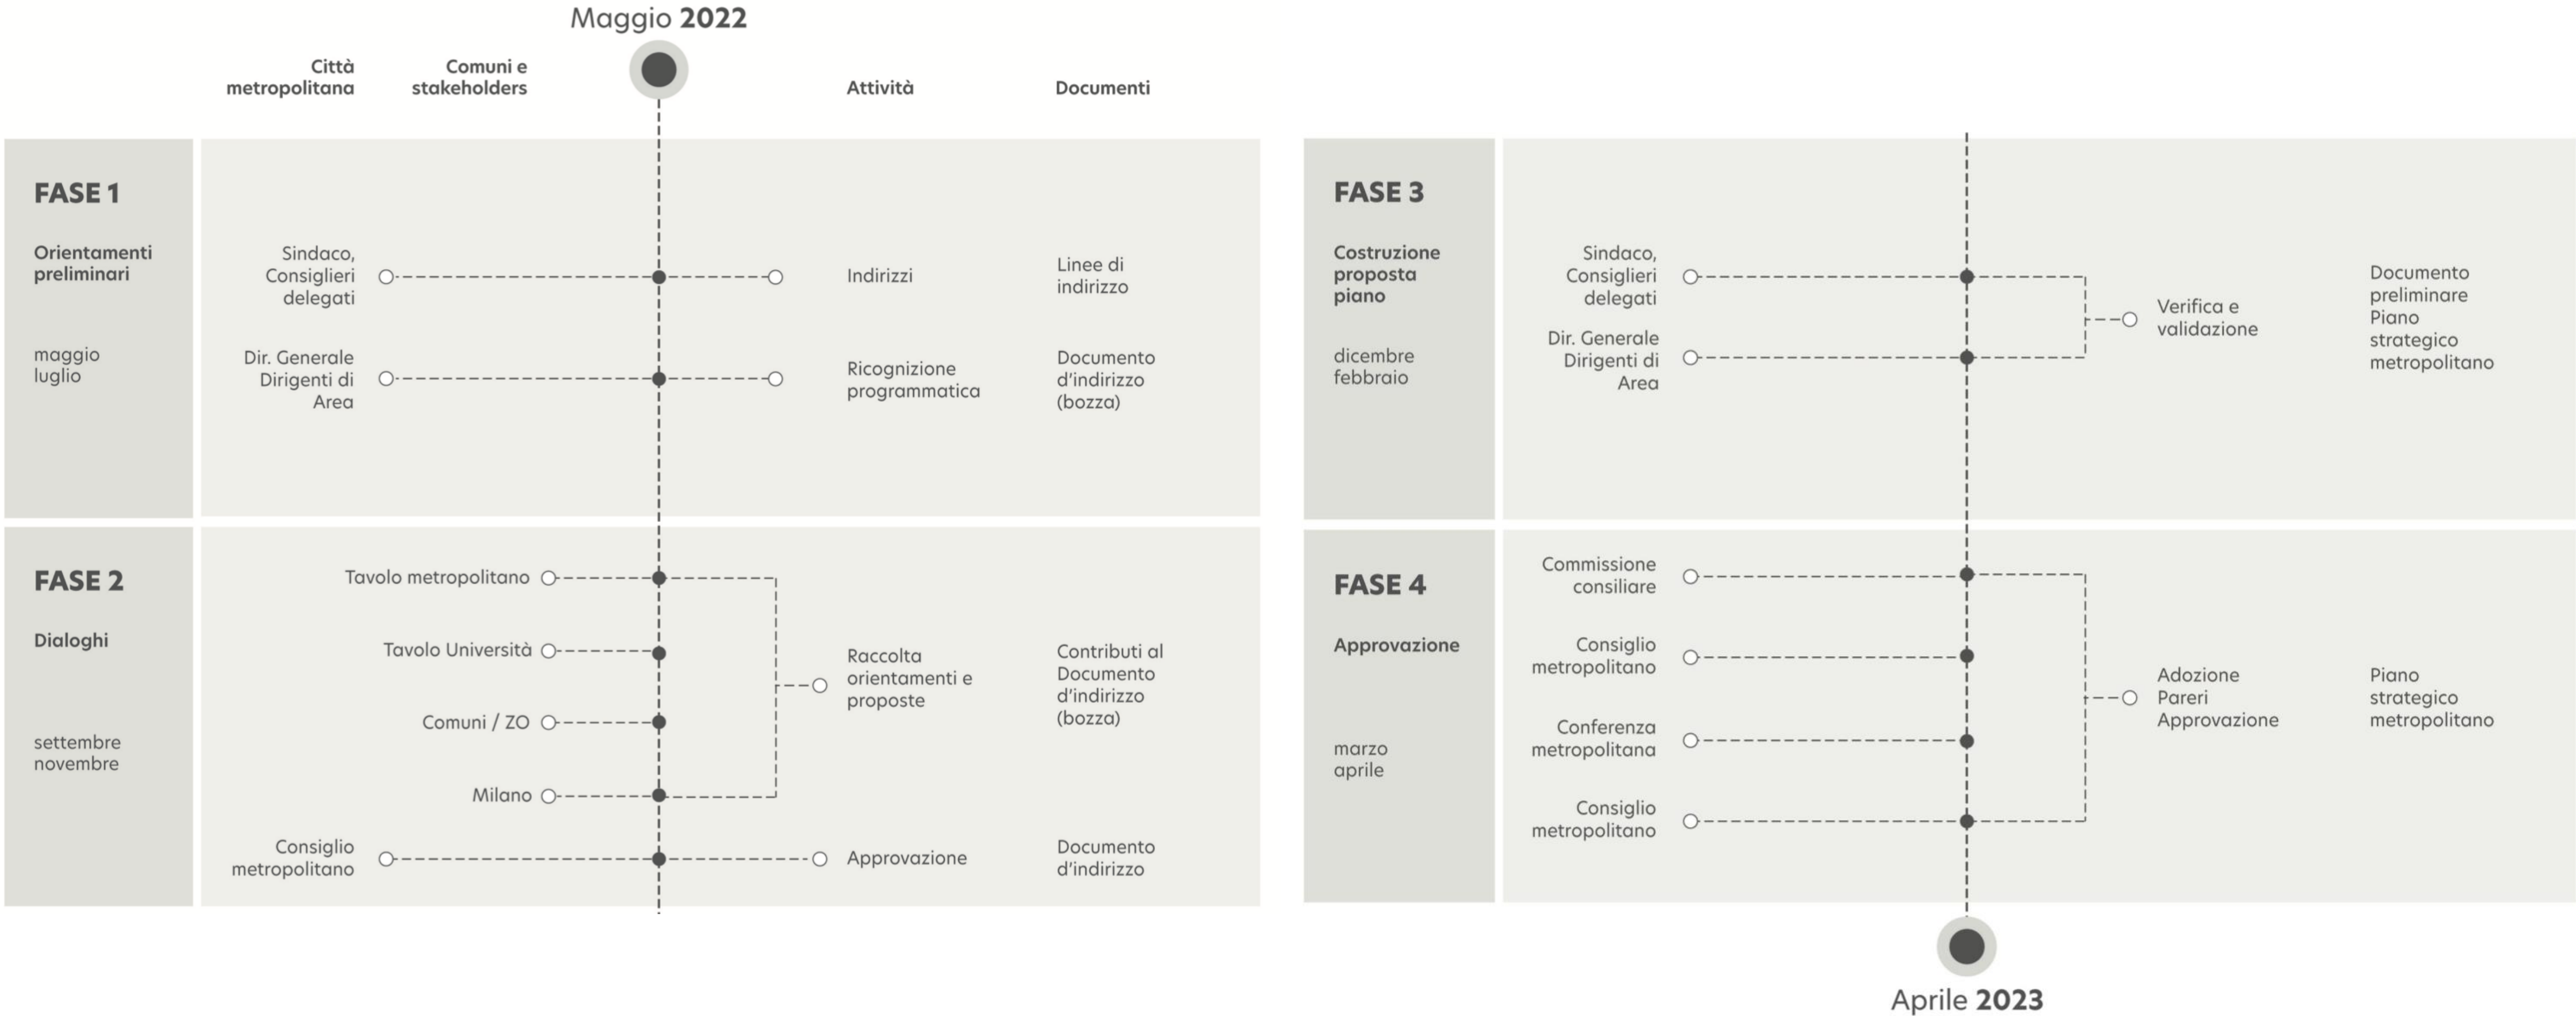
Maggio 2022

Città metropolitana

Comuni e stakeholders

Attività

Documenti

FASE 1

Orientamenti preliminari

maggio luglio

Sindaco, Consiglieri delegati

Indirizzi

Linee di indirizzo

Dir. Generale Dirigenti di Area

Ricognizione programmatica

Documento d'indirizzo (bozza)

FASE 2

Dialoghi

settembre novembre

Tavolo metropolitano

Tavolo Università

Comuni / ZO

Milano

Raccolta orientamenti e proposte

Contributi al Documento d'indirizzo (bozza)

Consiglio metropolitano

Approvazione

Documento d'indirizzo

FASE 3

Costruzione proposta piano

dicembre febbraio

Sindaco, Consiglieri delegati

Dir. Generale Dirigenti di Area

Verifica e validazione

Documento preliminare Piano strategico metropolitano

FASE 4

Approvazione

marzo aprile

Commissione consiliare

Consiglio metropolitano

Conferenza metropolitana

Consiglio metropolitano

Adozione Pareri Approvazione

Piano strategico metropolitano

Aprile 2023